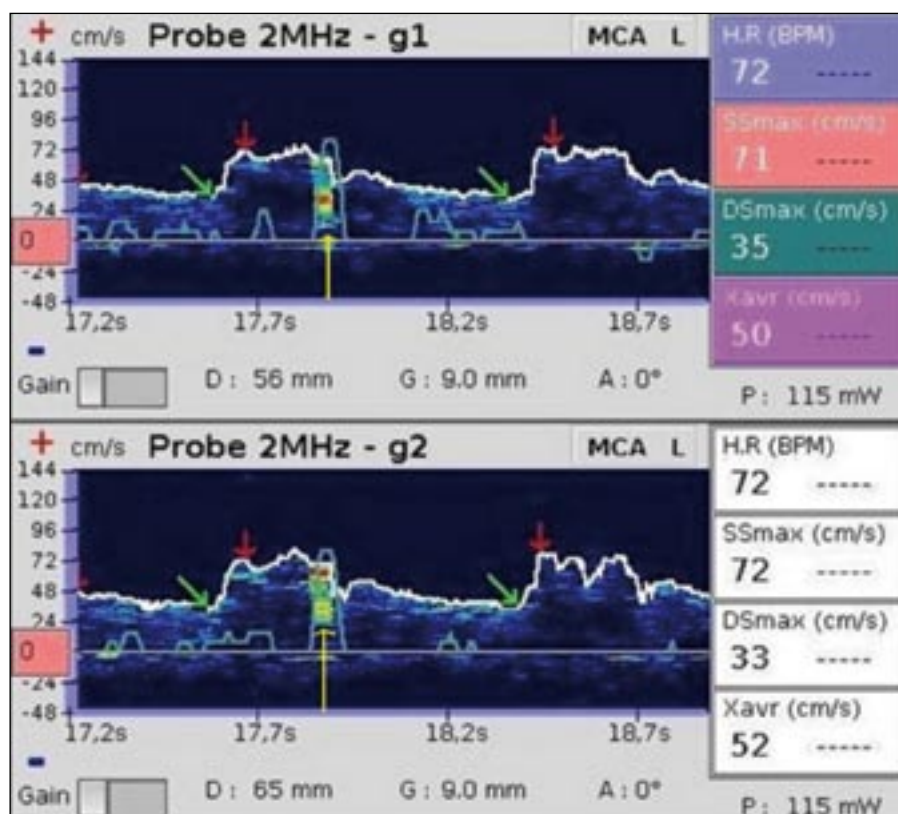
+ cm/s Probe 2MHz - g1 MCA L

144
120
96
72
48
24
0
-24
-48

17,2s 17,7s 18,2s 18,7s

-

Gain D : 56 mm G : 9.0 mm A : 0°

H.R (BPM)
72 -----

SSmax (cm/s)
71 -----

DSmax (cm/s)
35 -----

Xavr (cm/s)
50 -----

P : 115 mW

+ cm/s Probe 2MHz - g2 MCA L

144
120
96
72
48
24
0
-24
-48

17,2s 17,7s 18,2s 18,7s

-

Gain D : 65 mm G : 9.0 mm A : 0°

H.R (BPM)
72 -----

SSmax (cm/s)
72 -----

DSmax (cm/s)
33 -----

Xavr (cm/s)
52 -----

P : 115 mW